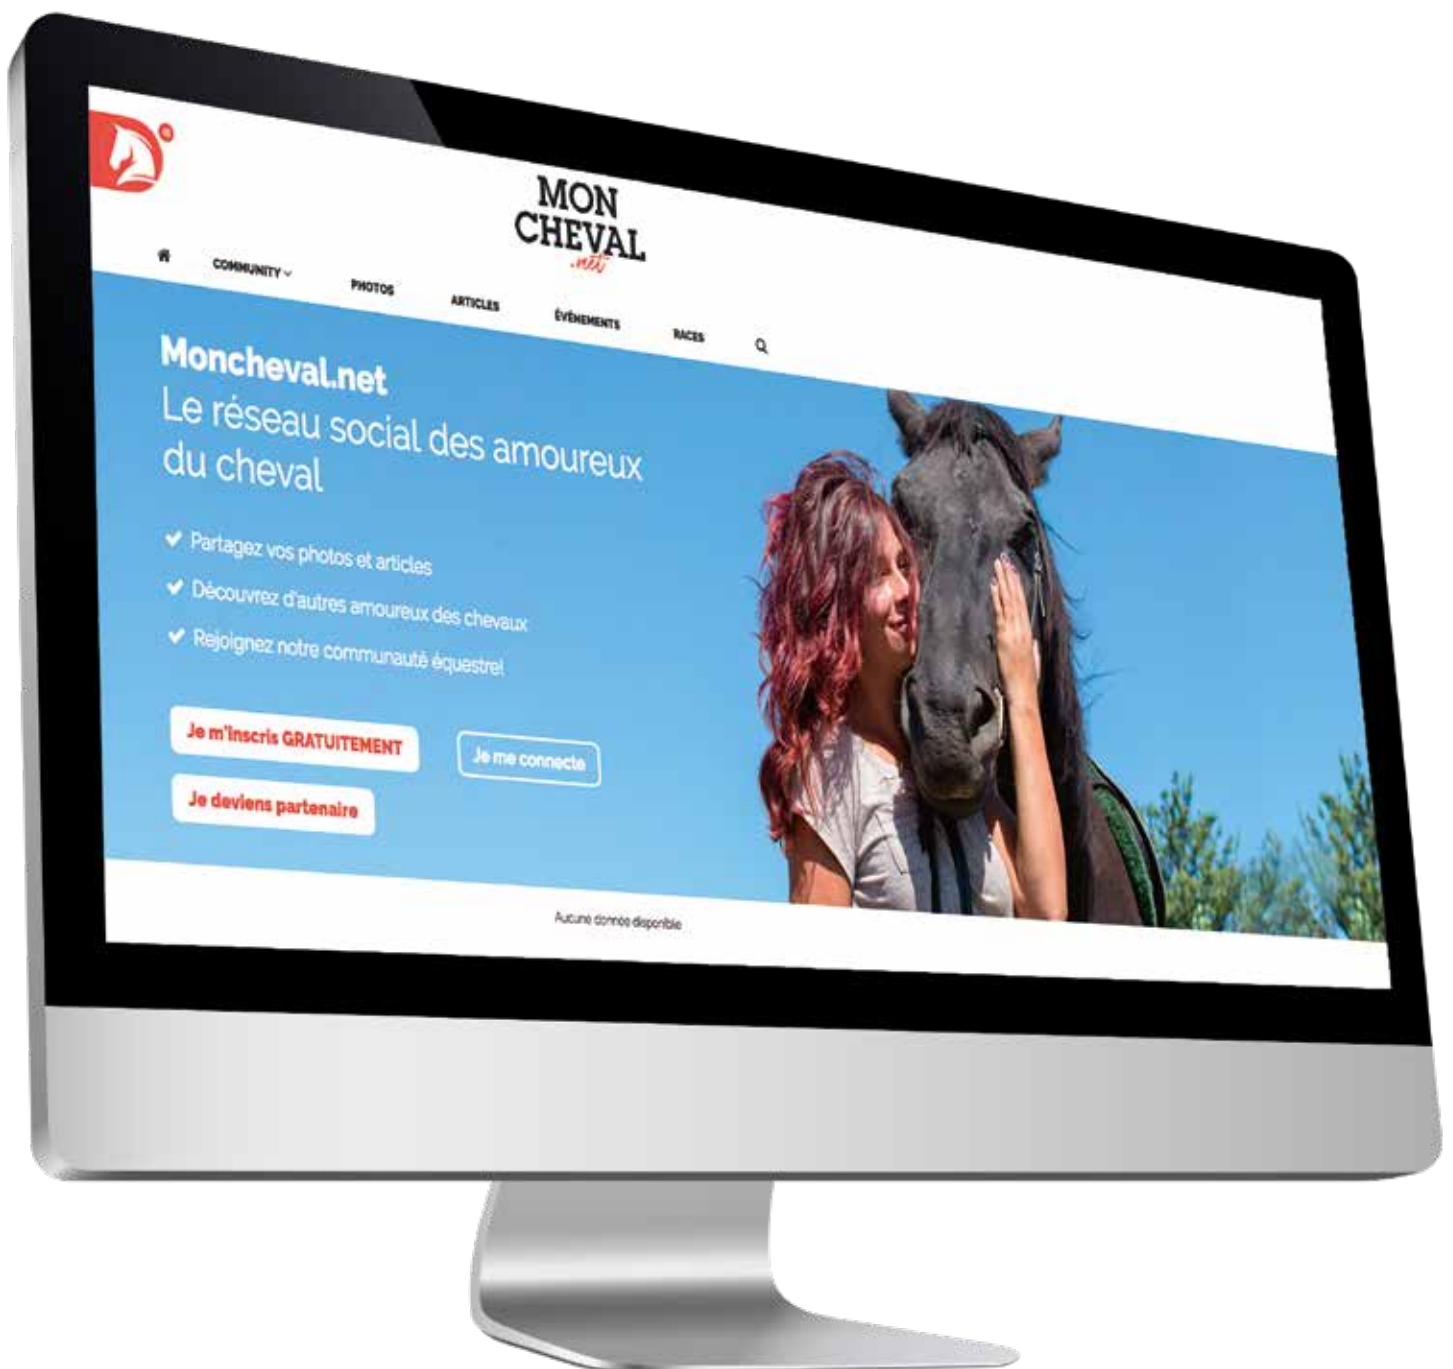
MON CHEVAL .net

COMMUNITY

PHOTOS

ARTICLES

ÉVÉNEMENTS

RACES

Moncheval.net
Le réseau social des amoureux du cheval

Partagez vos photos et articles

Découvrez d'autres amoureux des chevaux

Rejoignez notre communauté équestre

Je m'inscris GRATUITEMENT

Je me connecte

Je deviens partenaire

Aucune donnée disponible